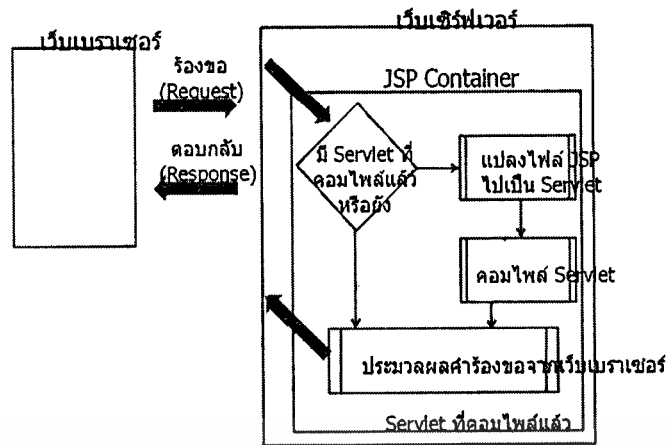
เว็บเบราเซอร์

ร้องขอ
(Request)

ตอบกลับ
(Response)

เว็บเซิร์ฟเวอร์

JSP Container

มี Servlet ที่คอมไพล์แล้วหรือยัง

แปลงไฟล์ JSP ไปเป็น Servlet

คอมไพล์ Servlet

ประมวลผลคำร้องขอจากเว็บเบราเซอร์

Servlet ที่คอมไพล์แล้ว